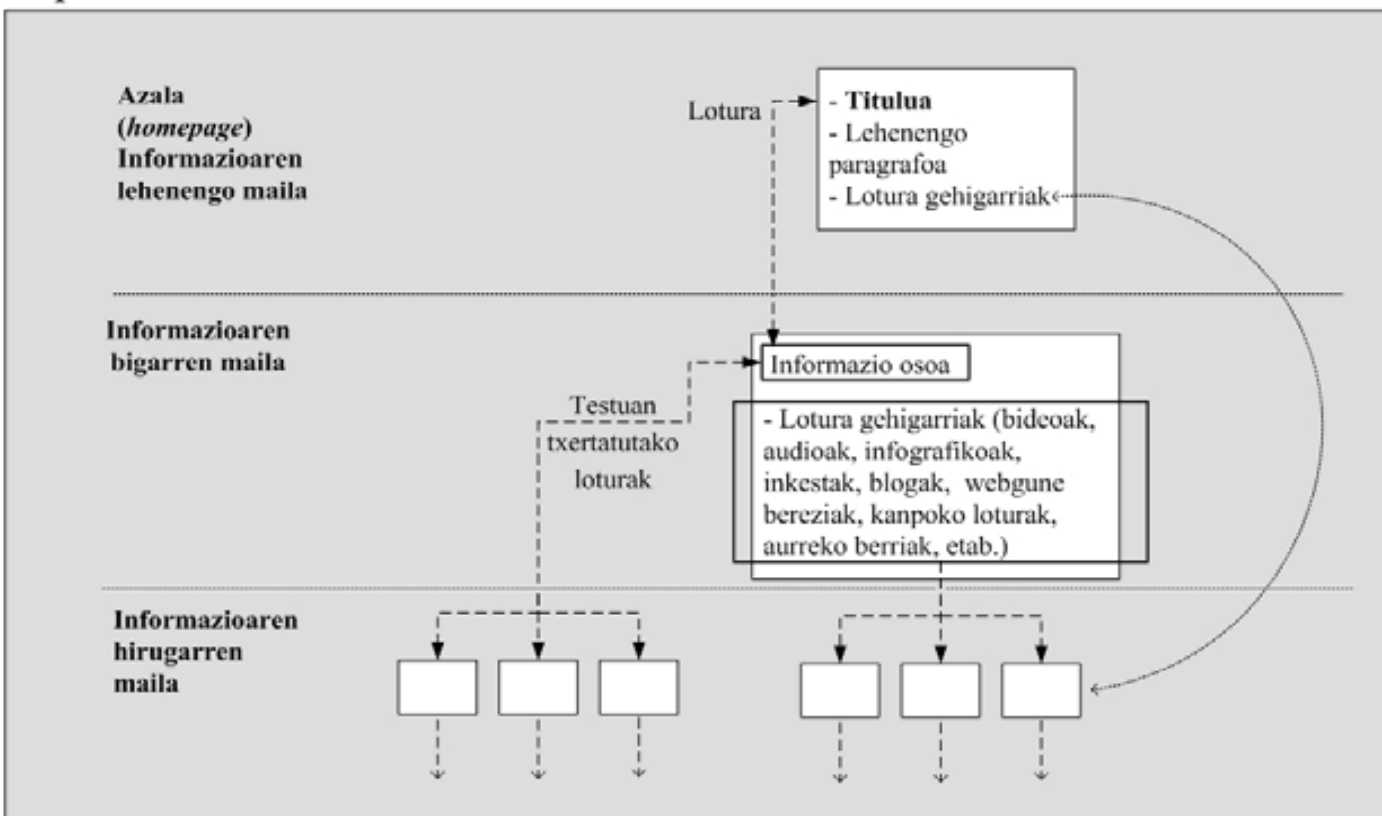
Azala (*homepage*) Informazioaren lehenengo maila

Lotura

- **Titulua**
- Lehenengo paragrafoa
- Lotura gehigarriak

Informazioaren bigarren maila

Informazio osoa

Testuan txertatutako loturak

- Lotura gehigarriak (bideoak, audioak, infografikoak, inkestak, blogak, webgune bereziak, kanpoko loturak, aurreko berriak, etab.)

Informazioaren hirugarren maila